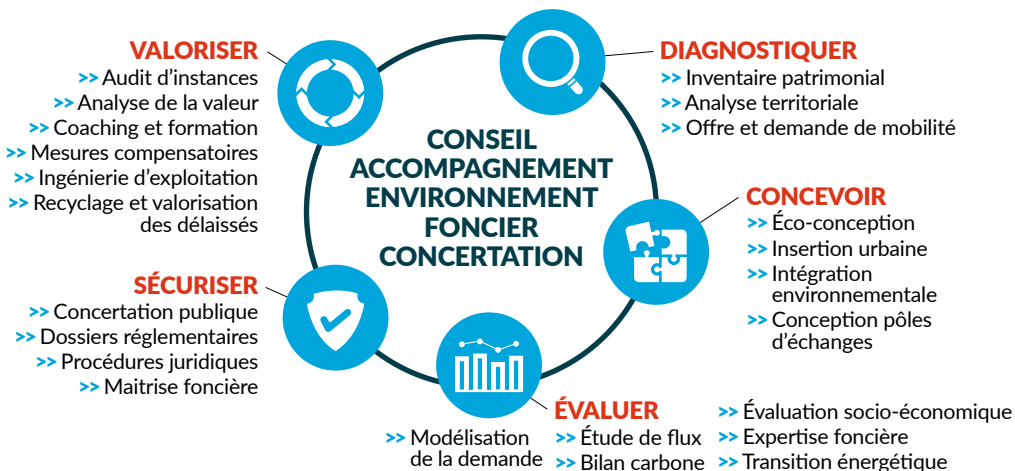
VALORISER
>> Audit d'instances
>> Analyse de la valeur
>> Coaching et formation
>> Mesures compensatoires
>> Ingénierie d'exploitation
>> Recyclage et valorisation des délaissés

DIAGNOSTIQUER
>> Inventaire patrimonial
>> Analyse territoriale
>> Offre et demande de mobilité

CONSEIL
ACCOMPAGNEMENT
ENVIRONNEMENT
FONCIER
CONCERTATION

CONCEVOIR
>> Éco-conception
>> Insertion urbaine
>> Intégration environnementale
>> Conception pôles d'échanges

SÉCURISER
>> Concertation publique
>> Dossiers réglementaires
>> Procédures juridiques
>> Maitrise foncière

ÉVALUER
>> Modélisation de la demande
>> Étude de flux
>> Bilan carbone
>> Évaluation socio-économique
>> Expertise foncière
>> Transition énergétique